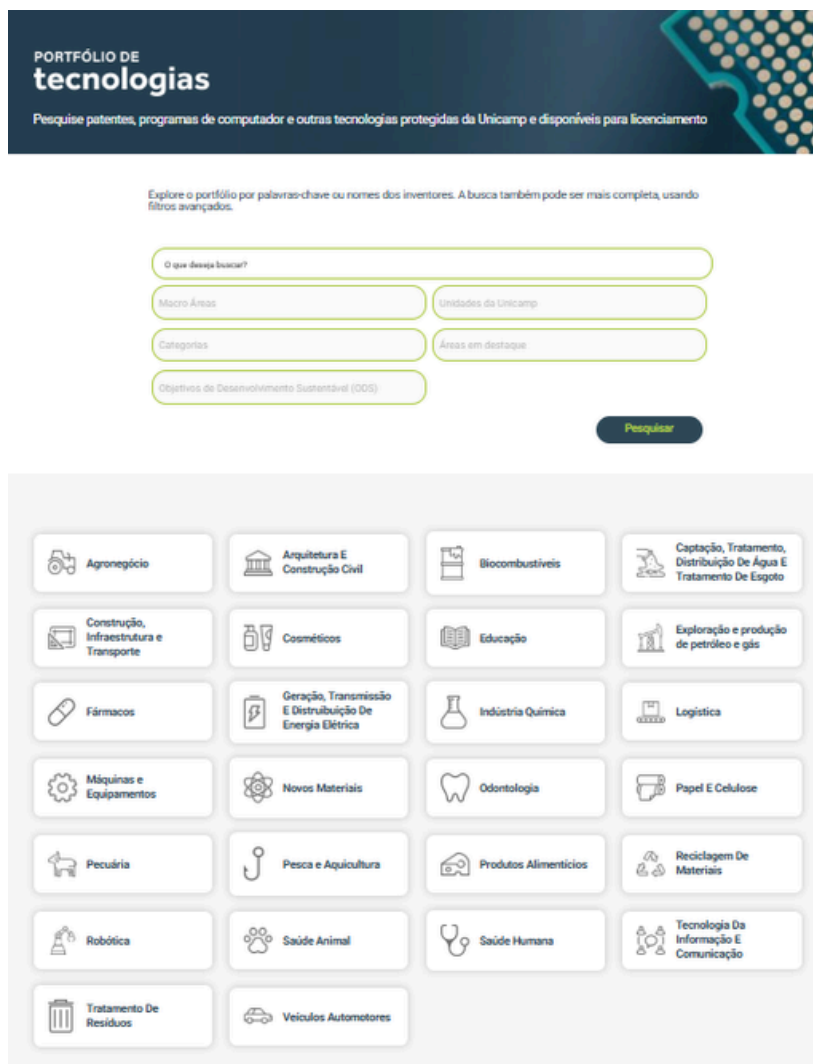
PORTFÓLIO DE
tecnologias

Pesquise patentes, programas de computador e outras tecnologias protegidas da Unicamp e disponíveis para licenciamento

Explore o portfólio por palavras-chave ou nomes dos inventores. A busca também pode ser mais completa, usando filtros avançados.

O que deseja buscar?

Macro Áreas

Unidades da Unicamp

Categorias

Áreas em destaque

Objetivos de Desenvolvimento Sustentável (ODS)

Pesquisar

Agronegócio

Arquitetura E Construção Civil

Biocombustíveis

Captação, Tratamento, Distribuição De Água E Tratamento De Esgoto

Construção, Infraestrutura e Transporte

Cosméticos

Educação

Exploração e produção de petróleo e gás

Fármacos

Geração, Transmissão E Distribuição De Energia Elétrica

Indústria Química

Logística

Máquinas e Equipamentos

Novos Materiais

Odontologia

Papel E Celulose

Pecuária

Pesca e Aquicultura

Produtos Alimentícios

Reciclagem De Materiais

Robótica

Saúde Animal

Saúde Humana

Tecnologia Da Informação E Comunicação

Tratamento De Resíduos

Veículos Automotores